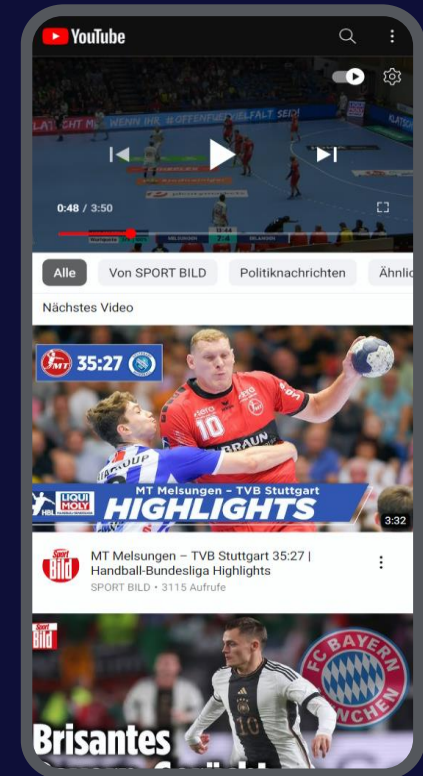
YouTube

0:48 / 3:50

Alle
Von SPORT BILD
Politiknachrichten
Ähnlic

Nächstes Video

MT 35:27

10
BRAUN

LIQUI MOLY
HBL

MT Melsungen – TVB Stuttgart
HIGHLIGHTS

3:32

Sport Bild

MT Melsungen – TVB Stuttgart 35:27 | Handball-Bundesliga Highlights
SPORT BILD • 3115 Aufrufe

Sport Bild

FC BAYERN MÜNCHEN

10

Brisantes
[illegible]